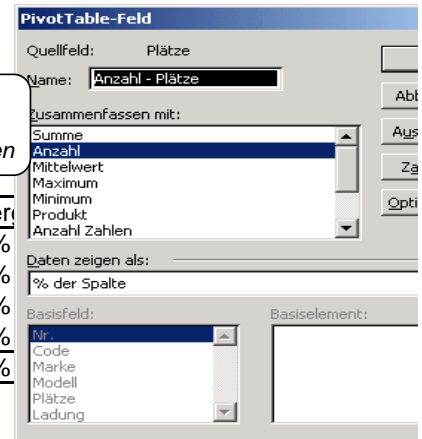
PivotTable-Feld

Quellfeld: Plätze

Name: Anzahl - Plätze

Abb

Zusammenfassen mit:

Aus

Summe
Anzahl
Mittelwert
Maximum
Minimum
Produkt
Anzahl Zahlen

Za

Opti

Daten zeigen als:

% der Spalte

Basisfeld:

Nr.
Code
Marke
Modell
Plätze
Ladung

Basiselement:

en

er
%
%
%
%
%